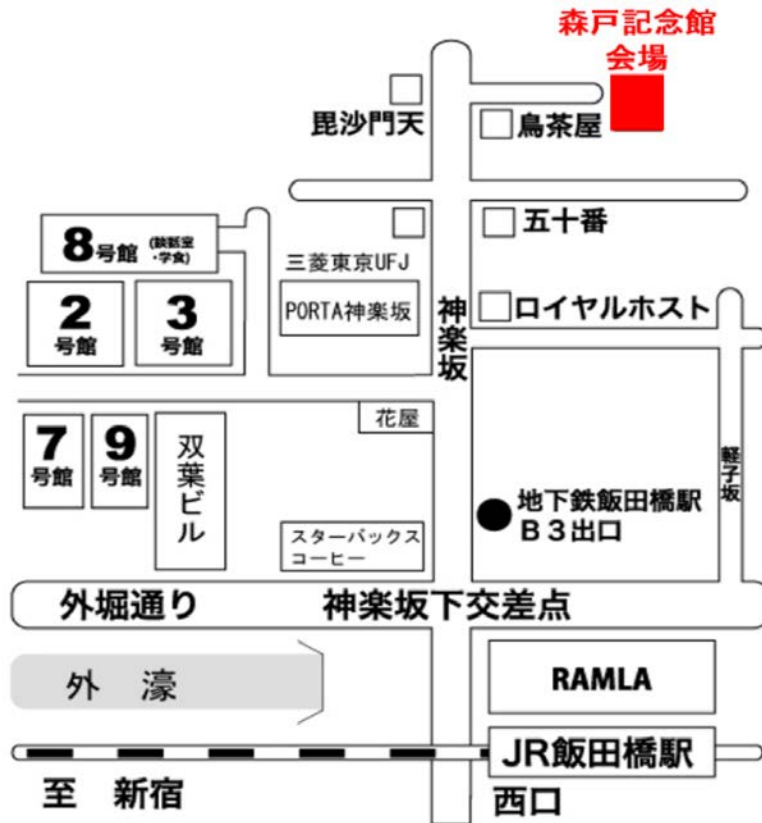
森戸記念館
会場

毘沙門天

鳥茶屋

五十番

8号館 (談話室・学食)

三菱東京UFJ

2 号館

3 号館

PORTA神楽坂

神楽坂

ロイヤルホスト

花屋

7 号館

9 号館

双葉ビル

軽子坂

地下鉄飯田橋駅
B3出口

スターバックスコーヒー

外堀通り

神楽坂下交差点

外　濠

RAMLA

JR飯田橋駅

至　新宿

西口